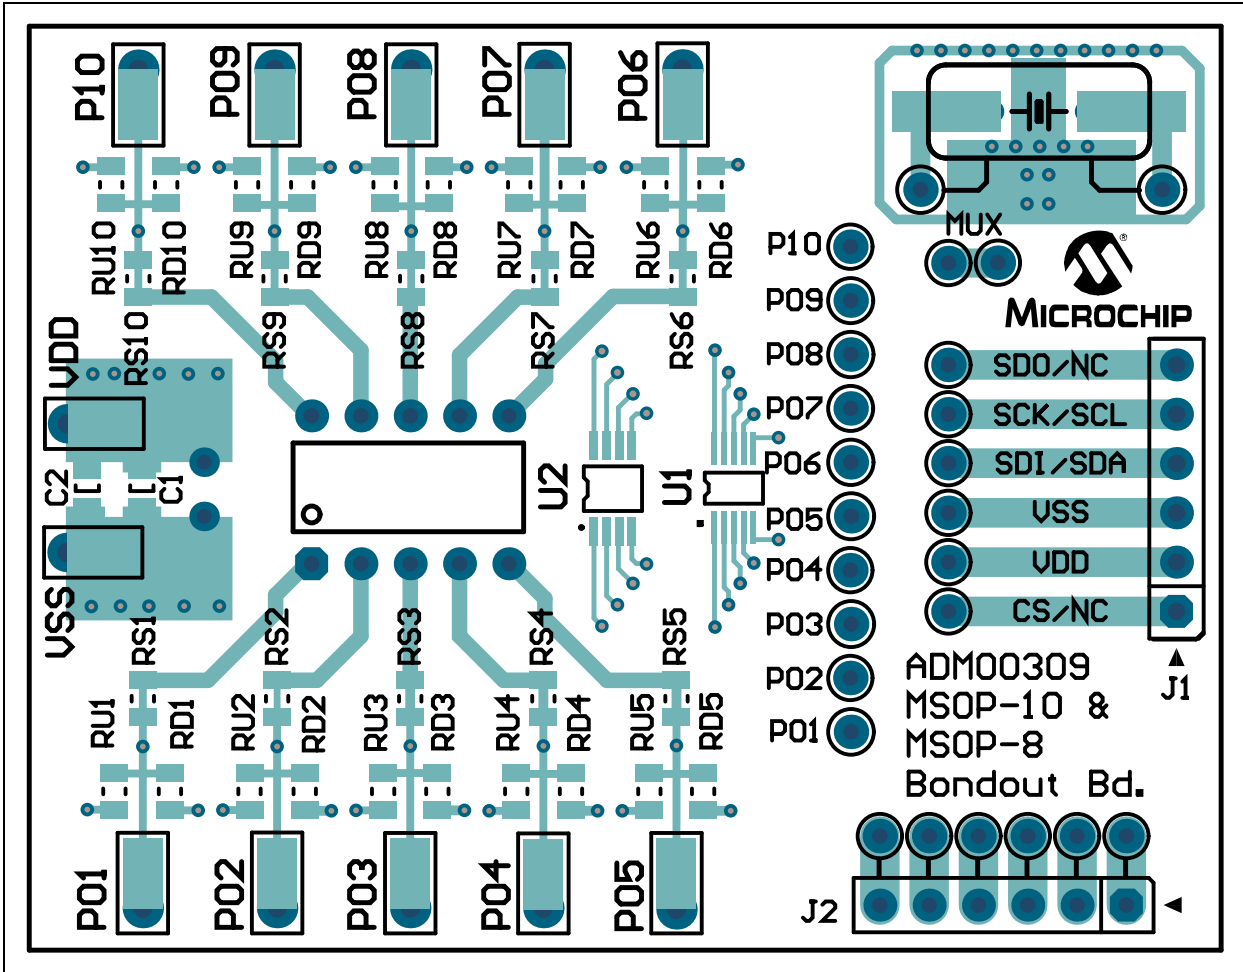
P10 P09 P08 P07 P06

RU10 RD10 RU9 RD9 RU8 RD8 RU7 RD7 RU6 RD6

RS10 RS9 RS8 RS7 RS6

VDD

C2 C1

VSS

U2 U1

MUX

MICROCHIP

P10
P09
P08
P07
P06
P05
P04
P03
P02
P01

SDO/NC
SCK/SCL
SDI/SDA
VSS
VDD
CS/NC

J1

RS1 RS2 RS3 RS4 RS5

RU1 RD1 RU2 RD2 RU3 RD3 RU4 RD4 RU5 RD5

ADM00309
MSOP-10 &
MSOP-8
Bondout Bd.

P01 P02 P03 P04 P05

J2